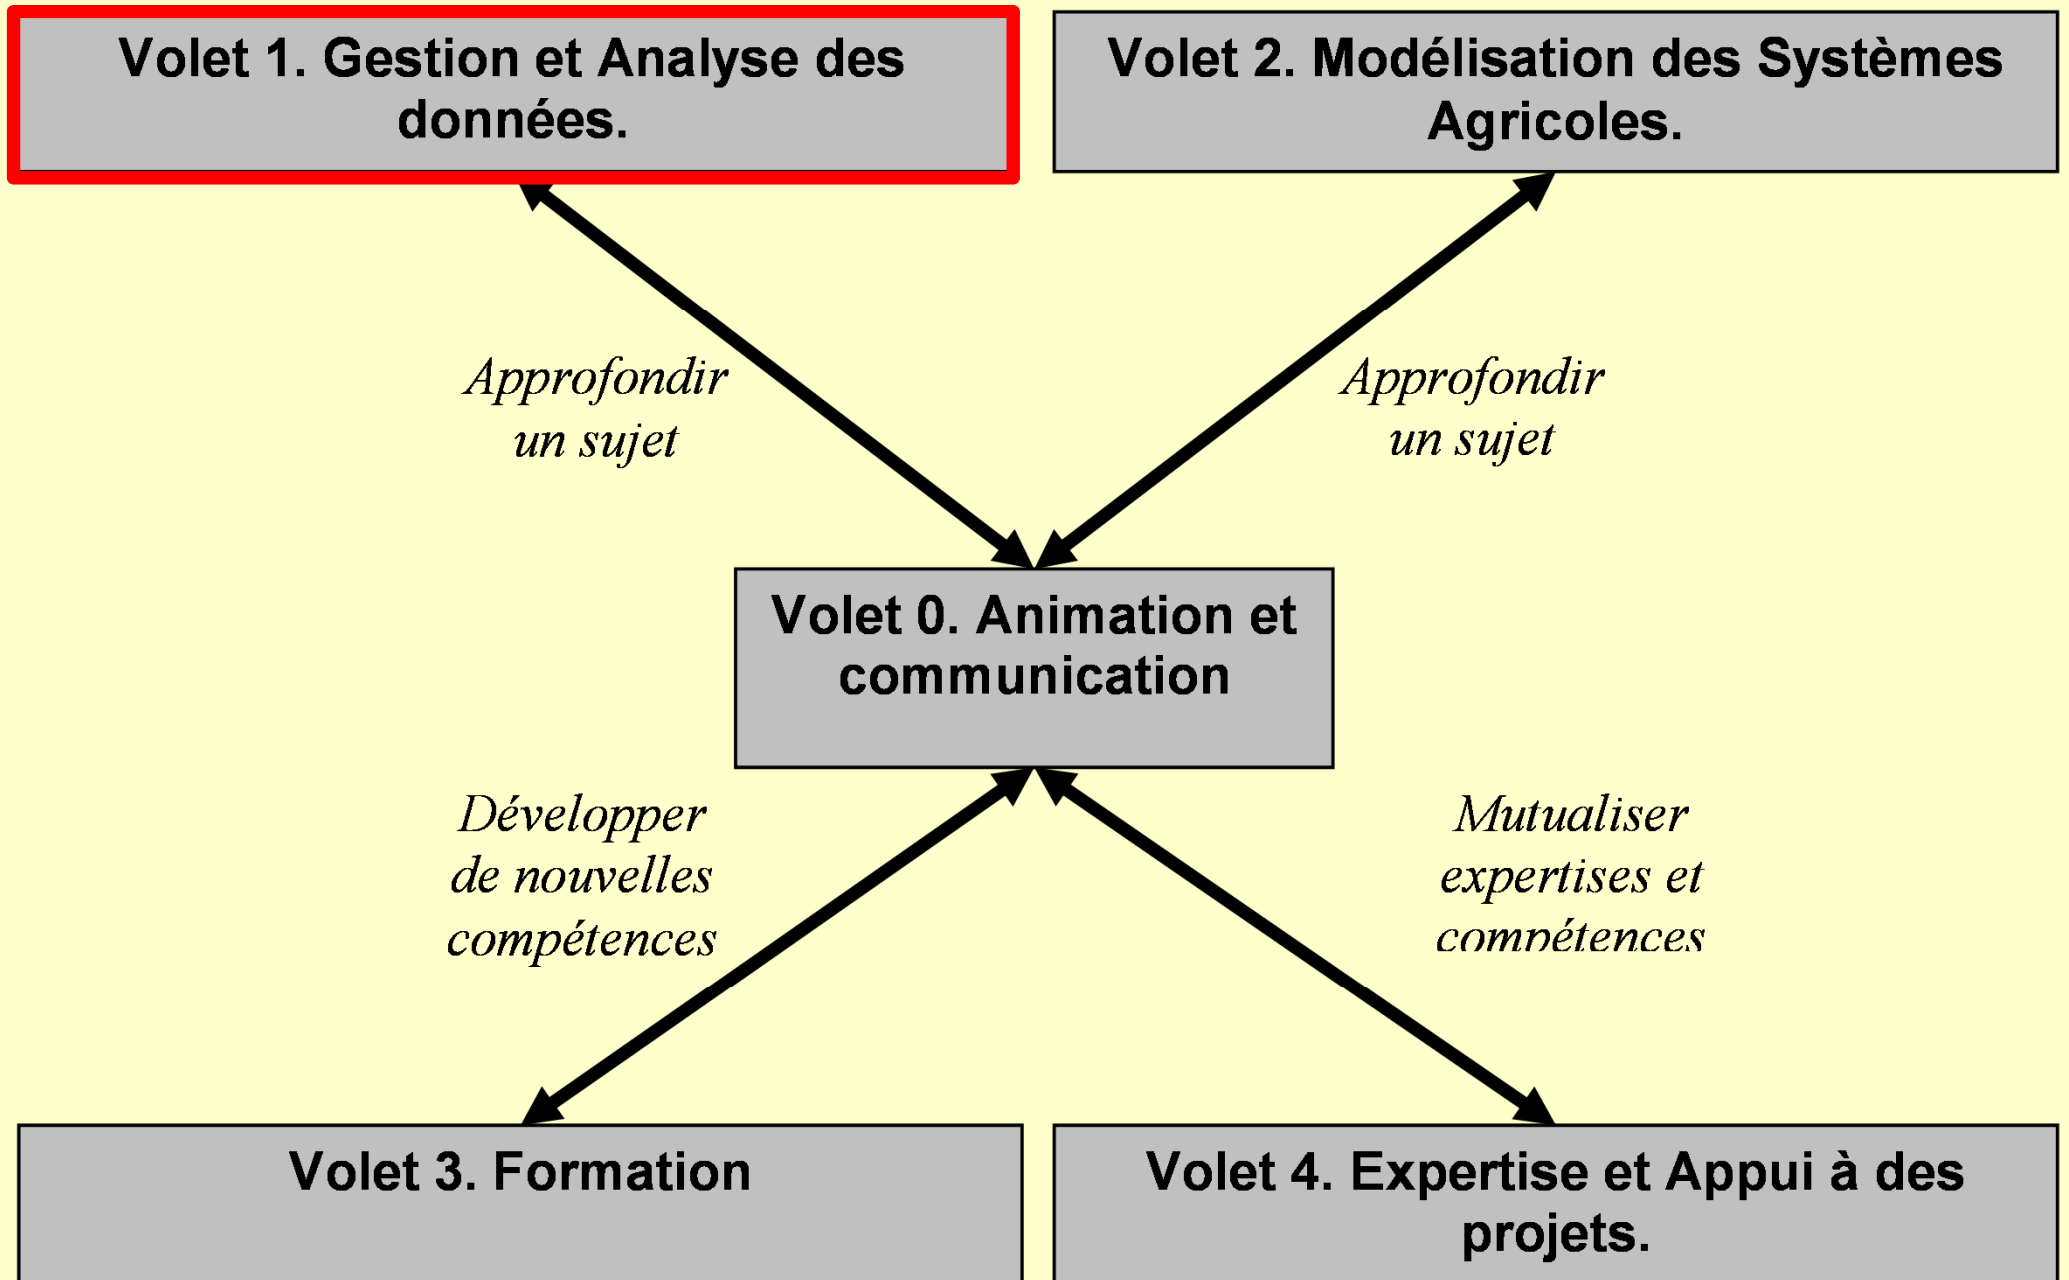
Volet 1. Gestion et Analyse des données.

Volet 2. Modélisation des Systèmes Agricoles.

Approfondir un sujet

Approfondir un sujet

Volet 0. Animation et communication

Développer de nouvelles compétences

Mutualiser expertises et compétences

Volet 3. Formation

Volet 4. Expertise et Appui à des projets.